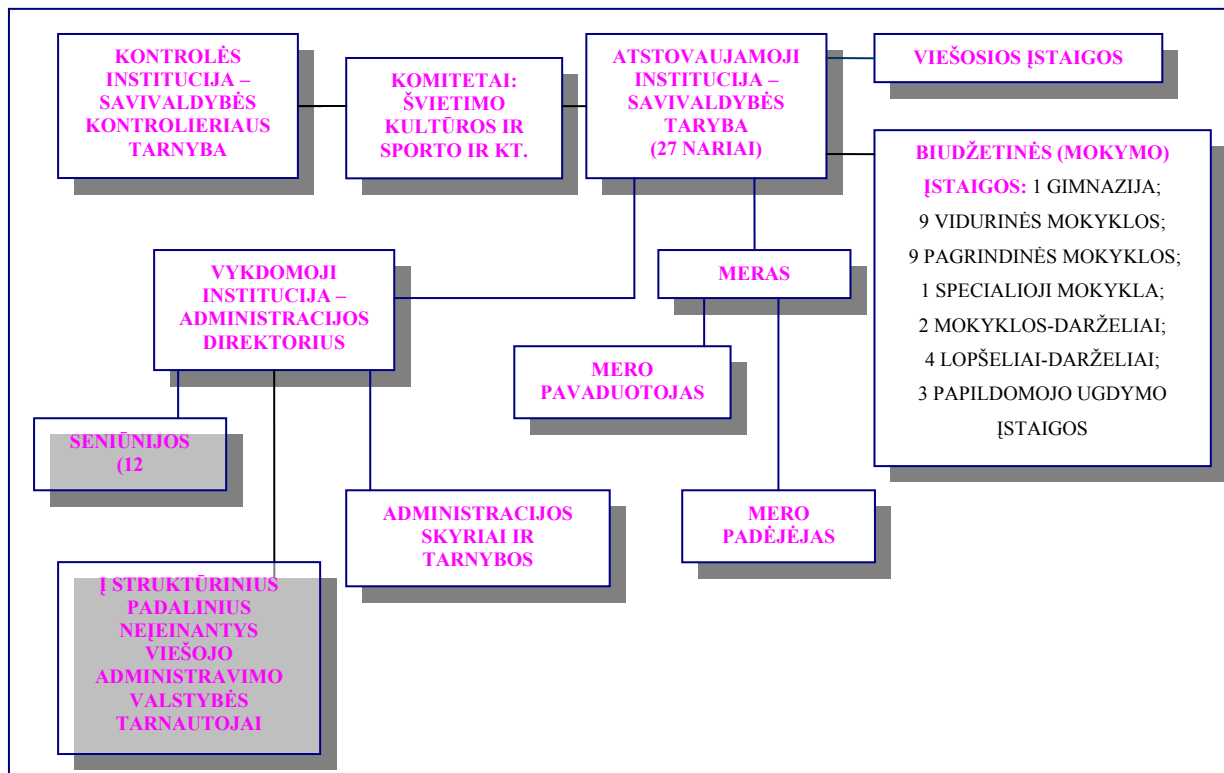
KONTROLĖS INSTITUCIJA – SAVIVALDYBĖS KONTROLIERIAUS TARNYBA

KOMITETAI: ŠVIETIMO KULTŪROS IR SPORTO IR KT.

ATSTOVAUJAMOJI INSTITUCIJA – SAVIVALDYBĖS TARYBA (27 NARIAI)

VIEŠOSIOS ĮSTAIGOS

BIUDŽETINĖS (MOKYMO) ĮSTAIGOS: 1 GIMNAZIJA; 9 VIDURINĖS MOKYKLOS; 9 PAGRINDINĖS MOKYKLOS; 1 SPECIALIOJI MOKYKLA; 2 MOKYKLOS-DARŽELIAI; 4 LOPŠELIAI-DARŽELIAI; 3 PAPILDOMOJO UGDYMO ĮSTAIGOS

VYKDOMOJI INSTITUCIJA – ADMINISTRACIJOS DIREKTORIUS

MERAS

MERO PAVADUOTOJAS

SENIŪNIJOS (12

ADMINISTRACIJOS SKYRIAI IR TARNYBOS

MERO PADĖJĖJAS

Į STRUKTŪRINIUS PADALINIUS NEĮEINANTYS VIEŠOJO ADMINISTRAVIMO VALSTYBĖS TARNAUTOJAI